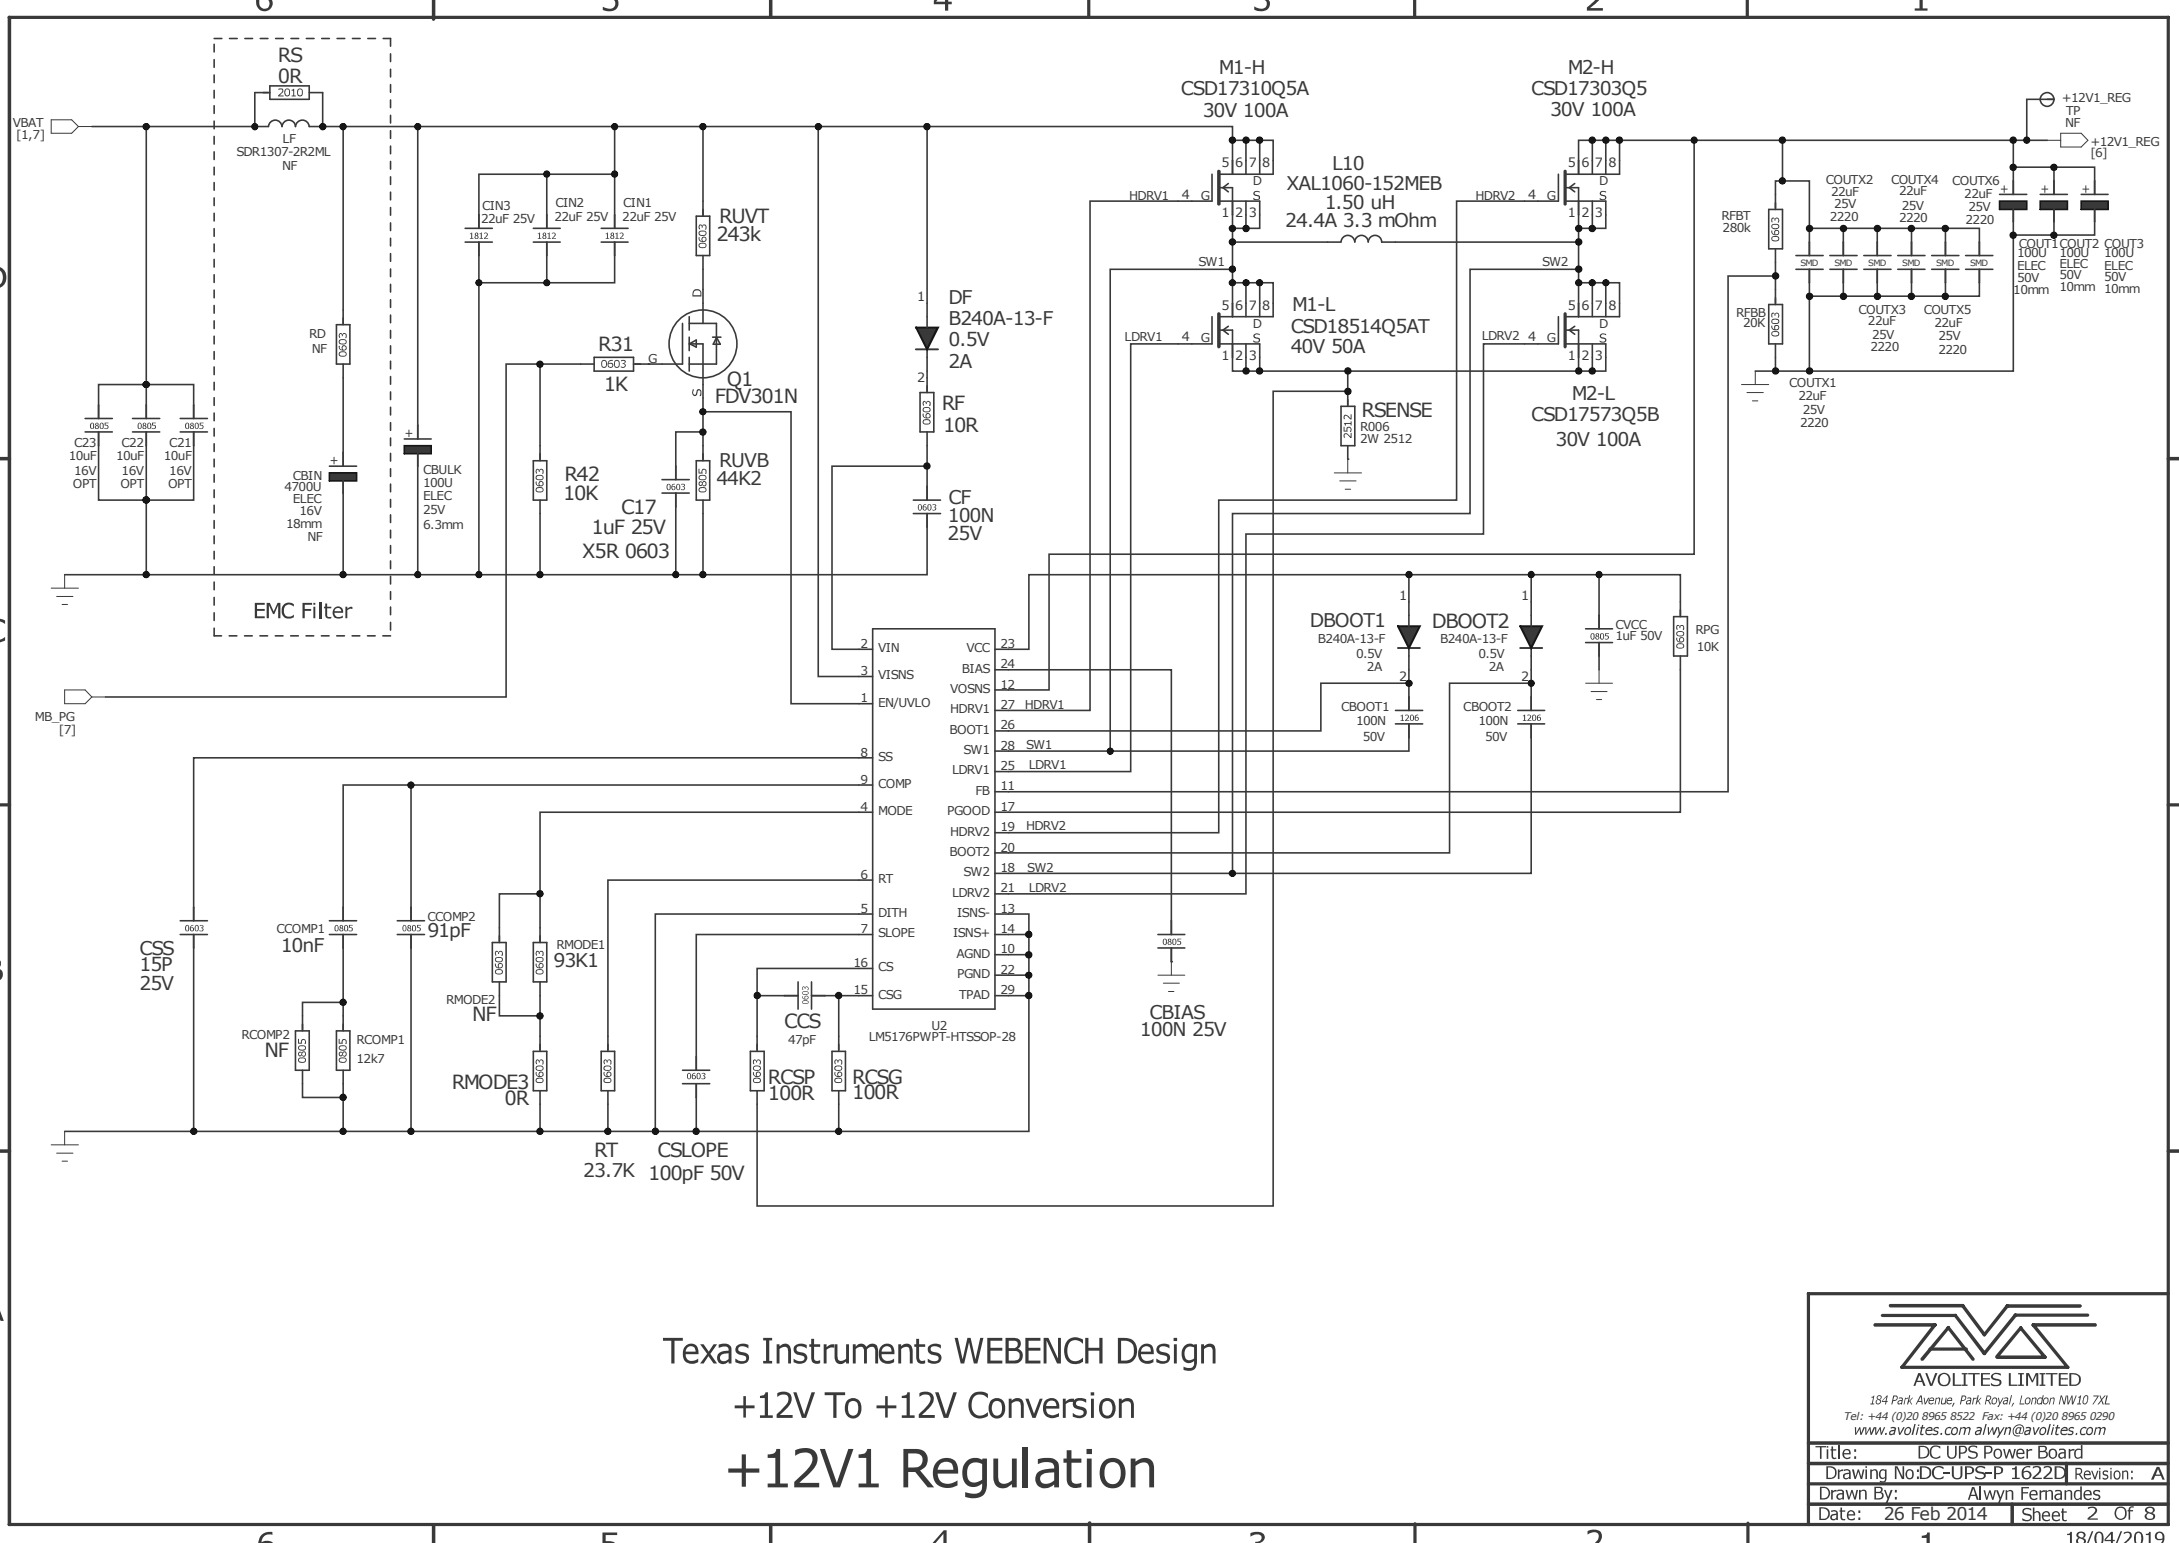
6 5 4 3 2 1

RS
0R
2010
LF
SDR1307-2R2ML
NF

VBAT
[1,7]

CIN3
22uF 25V
1812
CIN2
22uF 25V
1812
CIN1
22uF 25V
1812

RUVT
243k
0603

M1-H
CSD17310Q5A
30V 100A

M2-H
CSD17303Q5
30V 100A

L10
XAL1060-152MEB
1.50 uH
24.4A 3.3 mOhm

HDRV1 4 G
HDRV2 4 G
SW1
SW2

M1-L
CSD18514Q5AT
40V 50A

LDRV1 4 G
LDRV2 4 G

M2-L
CSD17573Q5B
30V 100A

RSENSE
R006
2W 2512

+12V1_REG
TP
NF
+12V1_REG
[6]

RFBT
280k
RFBB
20K

COUTX2
22uF
25V
2220
COUTX4
22uF
25V
2220
COUTX6
22uF
25V
2220
COUT1
100U
ELEC
50V
10mm
COUT2
100U
ELEC
50V
10mm
COUT3
100U
ELEC
50V
10mm
COUTX3
22uF
25V
2220
COUTX5
22uF
25V
2220
COUTX1
22uF
25V
2220

RD
NF
0603

C23
10uF
16V
OPT
C22
10uF
16V
OPT
C21
10uF
16V
OPT

CBIN
4700U
ELEC
16V
18mm
NF

CBULK
100U
ELEC
25V
6.3mm

R31
1K
0603

Q1
FDV301N

DF
B240A-13-F
0.5V
2A

RF
10R

CF
100N
25V

R42
10K

C17
1uF 25V
X5R 0603

RUVB
44K2

EMC Filter

MB_PG
[7]

2 VIN
3 VISNS
1 EN/UVLO
8 SS
9 COMP
4 MODE
6 RT
5 DITH
7 SLOPE
16 CS
15 CSG
VCC 23
BIAS 24
VOSNS 12
HDRV1 27 HDRV1
BOOT1 26
SW1 28 SW1
LDRV1 25 LDRV1
FB 11
PGOOD 17
HDRV2 19 HDRV2
BOOT2 20
SW2 18 SW2
LDRV2 21 LDRV2
ISNS- 13
ISNS+ 14
AGND 10
PGND 22
TPAD 29
U2
LM5176PWPT-HTSSOP-28

DBOOT1
B240A-13-F
0.5V
2A
DBOOT2
B240A-13-F
0.5V
2A
CVCC
1uF 50V
RPG
10K
CBOOT1
100N
50V
CBOOT2
100N
50V

CBIAS
100N 25V

CSS
15P
25V
CCOMP1
10nF
CCOMP2
91pF
RCOMP2
NF
RCOMP1
12k7
RMODE1
93K1
RMODE2
NF
RMODE3
0R
RT
23.7K
CSLOPE
100pF 50V
CCS
47pF
RCSP
100R
RCSG
100R

Texas Instruments WEBENCH Design
+12V To +12V Conversion
+12V1 Regulation

AVOLITES LIMITED
184 Park Avenue, Park Royal, London NW10 7XL
Tel: +44 (0)20 8965 8522 Fax: +44 (0)20 8965 0290
www.avolites.com alwyn@avolites.com
Title: DC UPS Power Board
Drawing No: DC-UPS-P 1622D Revision: A
Drawn By: Alwyn Fernandes
Date: 26 Feb 2014 Sheet 2 Of 8
18/04/2019